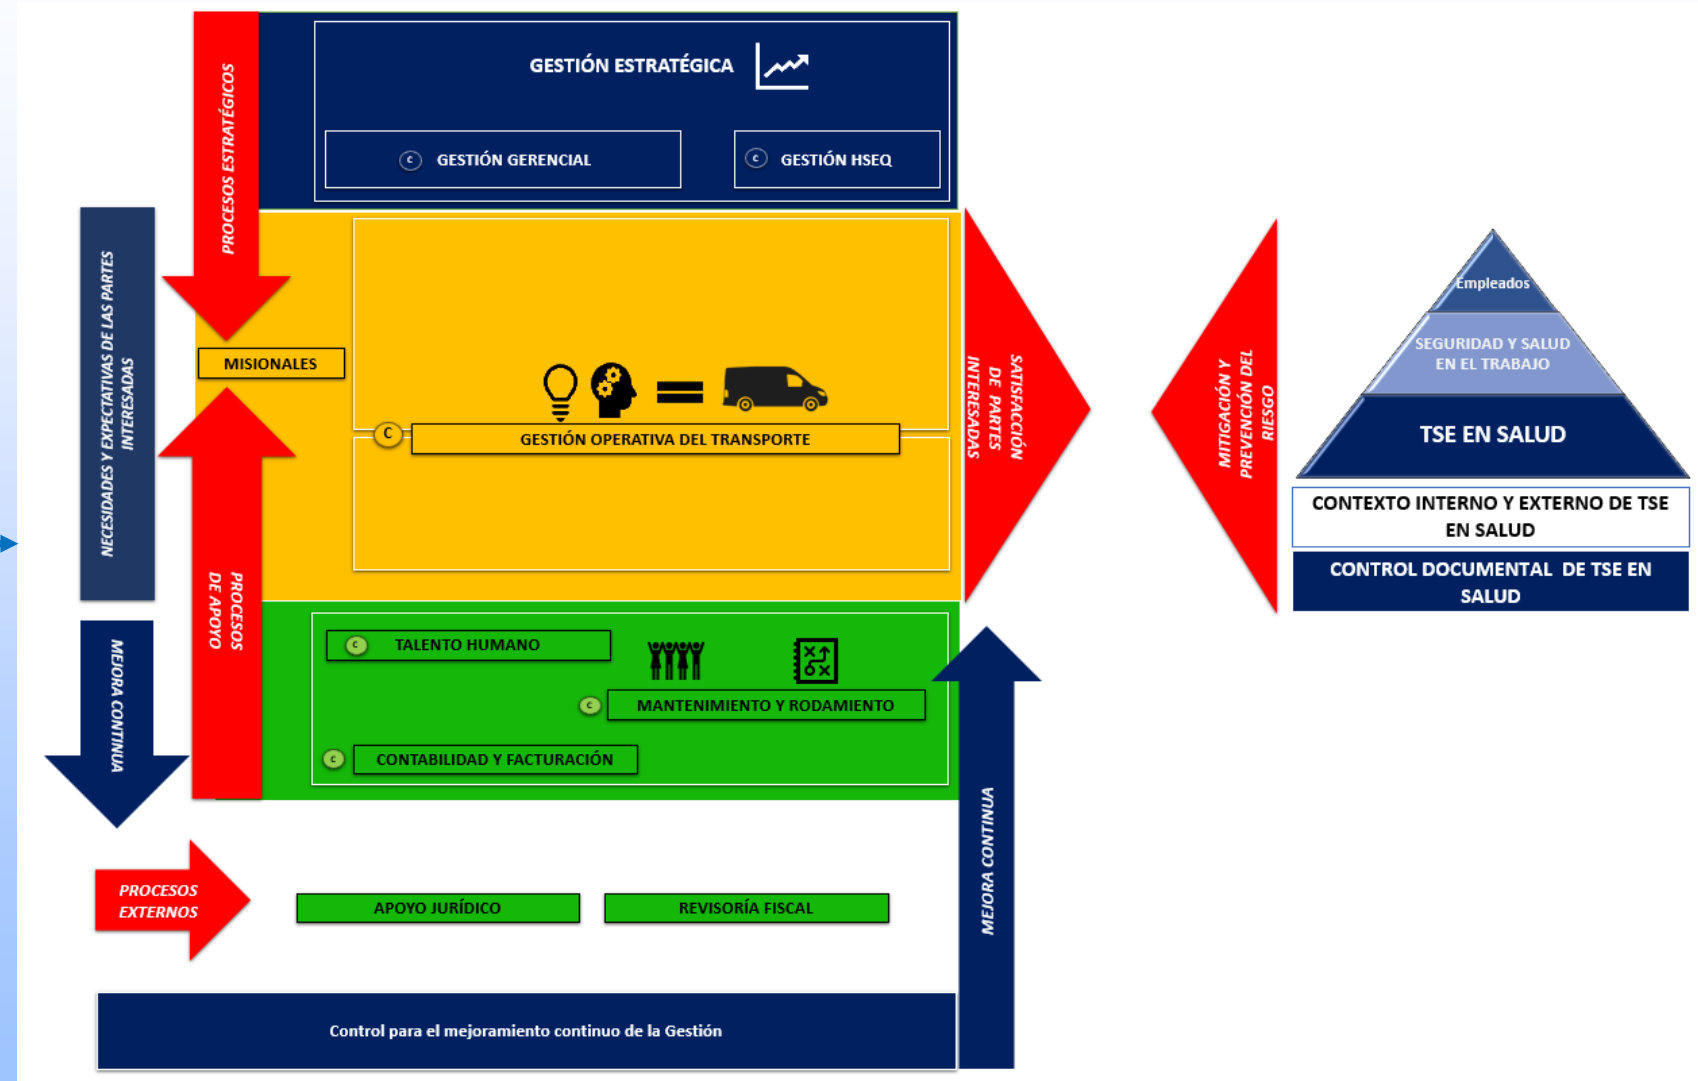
PROCESOS ESTRATÉGICOS

GESTIÓN ESTRATÉGICA

GESTIÓN GERENCIAL

GESTIÓN HSEQ

NECESIDADES Y EXPECTATIVAS DE LAS PARTES INTERESADAS

MISIONALES

GESTIÓN OPERATIVA DEL TRANSPORTE

SATISFACCIÓN DE PARTES INTERESADAS

MITIGACIÓN Y PREVENCIÓN DEL RIESGO

Empleados

SEGURIDAD Y SALUD EN EL TRABAJO

TSE EN SALUD

CONTEXTO INTERNO Y EXTERNO DE TSE EN SALUD

CONTROL DOCUMENTAL DE TSE EN SALUD

MEJORA CONTINUA

PROCESOS DE APOYO

TALENTO HUMANO

MANTENIMIENTO Y RODAMIENTO

CONTABILIDAD Y FACTURACIÓN

PROCESOS EXTERNOS

APOYO JURÍDICO

REVISORÍA FISCAL

MEJORA CONTINUA

Control para el mejoramiento continuo de la Gestión